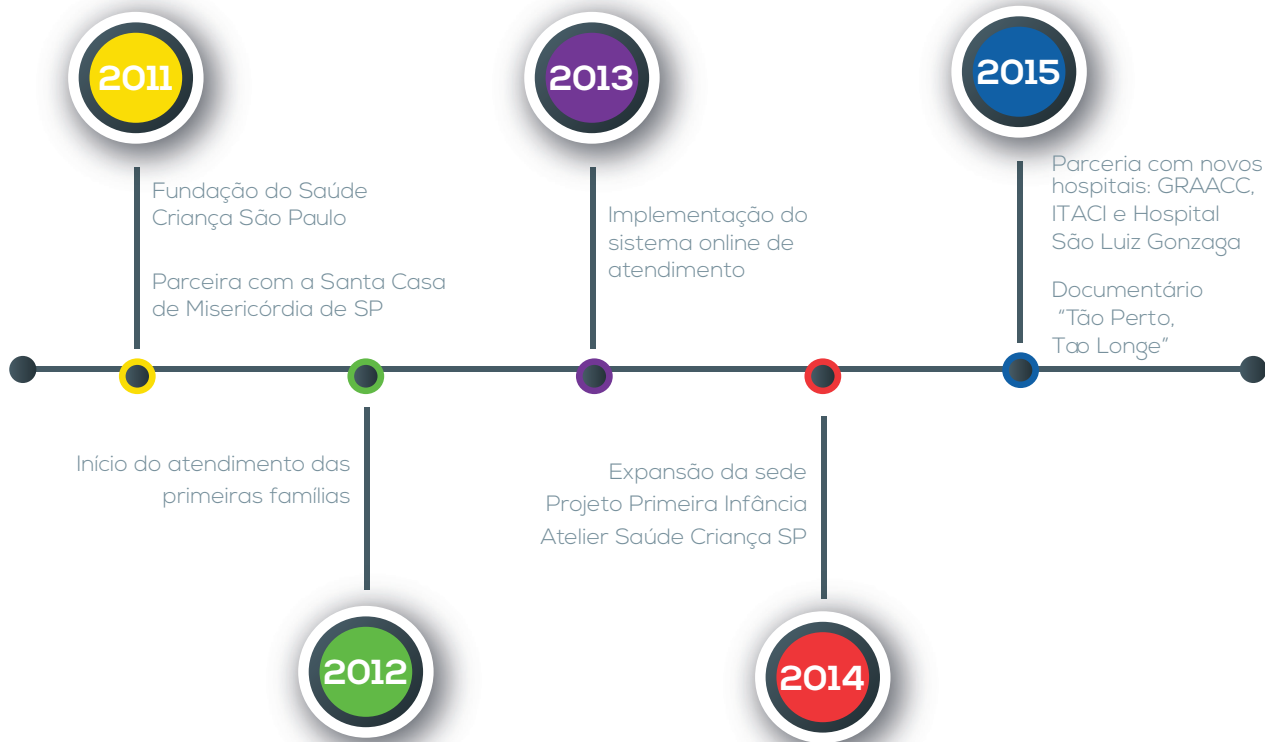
2011

Fundação do Saúde Criança São Paulo

Parceira com a Santa Casa de Misericórdia de SP

2013

Implementação do sistema online de atendimento

2015

Parceria com novos hospitais: GRAACC, ITACI e Hospital São Luiz Gonzaga

Documentário "Tão Perto, Tao Longe"

Inicio do atendimento das primeiras famílias

2012

Expansão da sede
Projeto Primeira Infância
Atelier Saúde Criança SP

2014